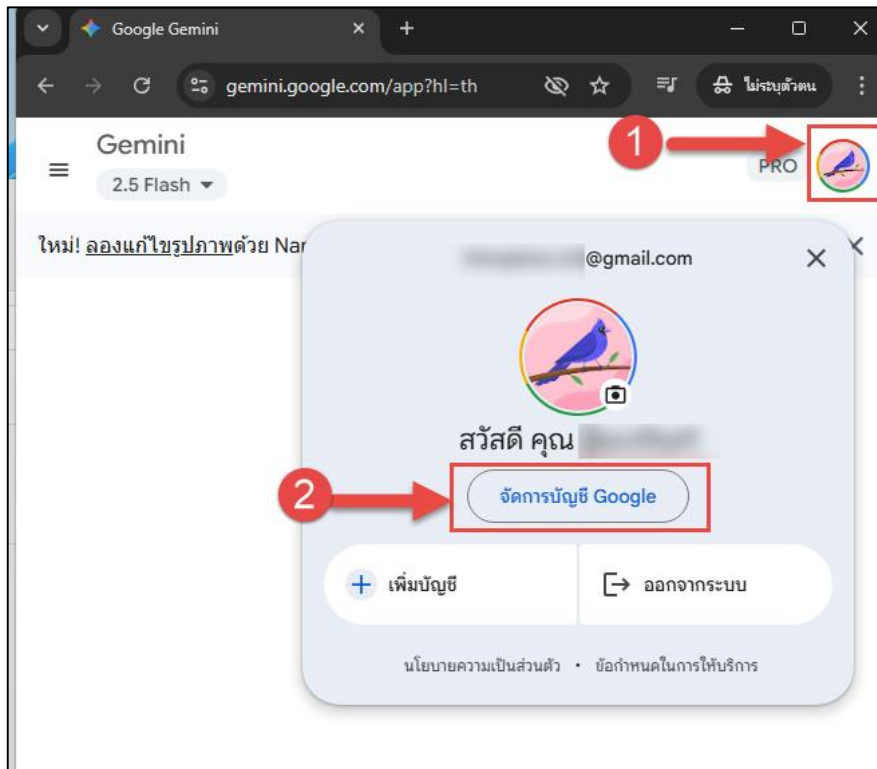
Google Gemini

gemini.google.com/app?hl=th

ไม่ระบุตัวตน

Gemini

2.5 Flash

PRO

1

ใหม่! ลองแก้ไขรูปภาพด้วย Nar

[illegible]@gmail.com

สวัสดี คุณ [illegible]

2

จัดการบัญชี Google

เพิ่มบัญชี

ออกจากระบบ

นโยบายความเป็นส่วนตัว • ข้อกำหนดในการให้บริการ